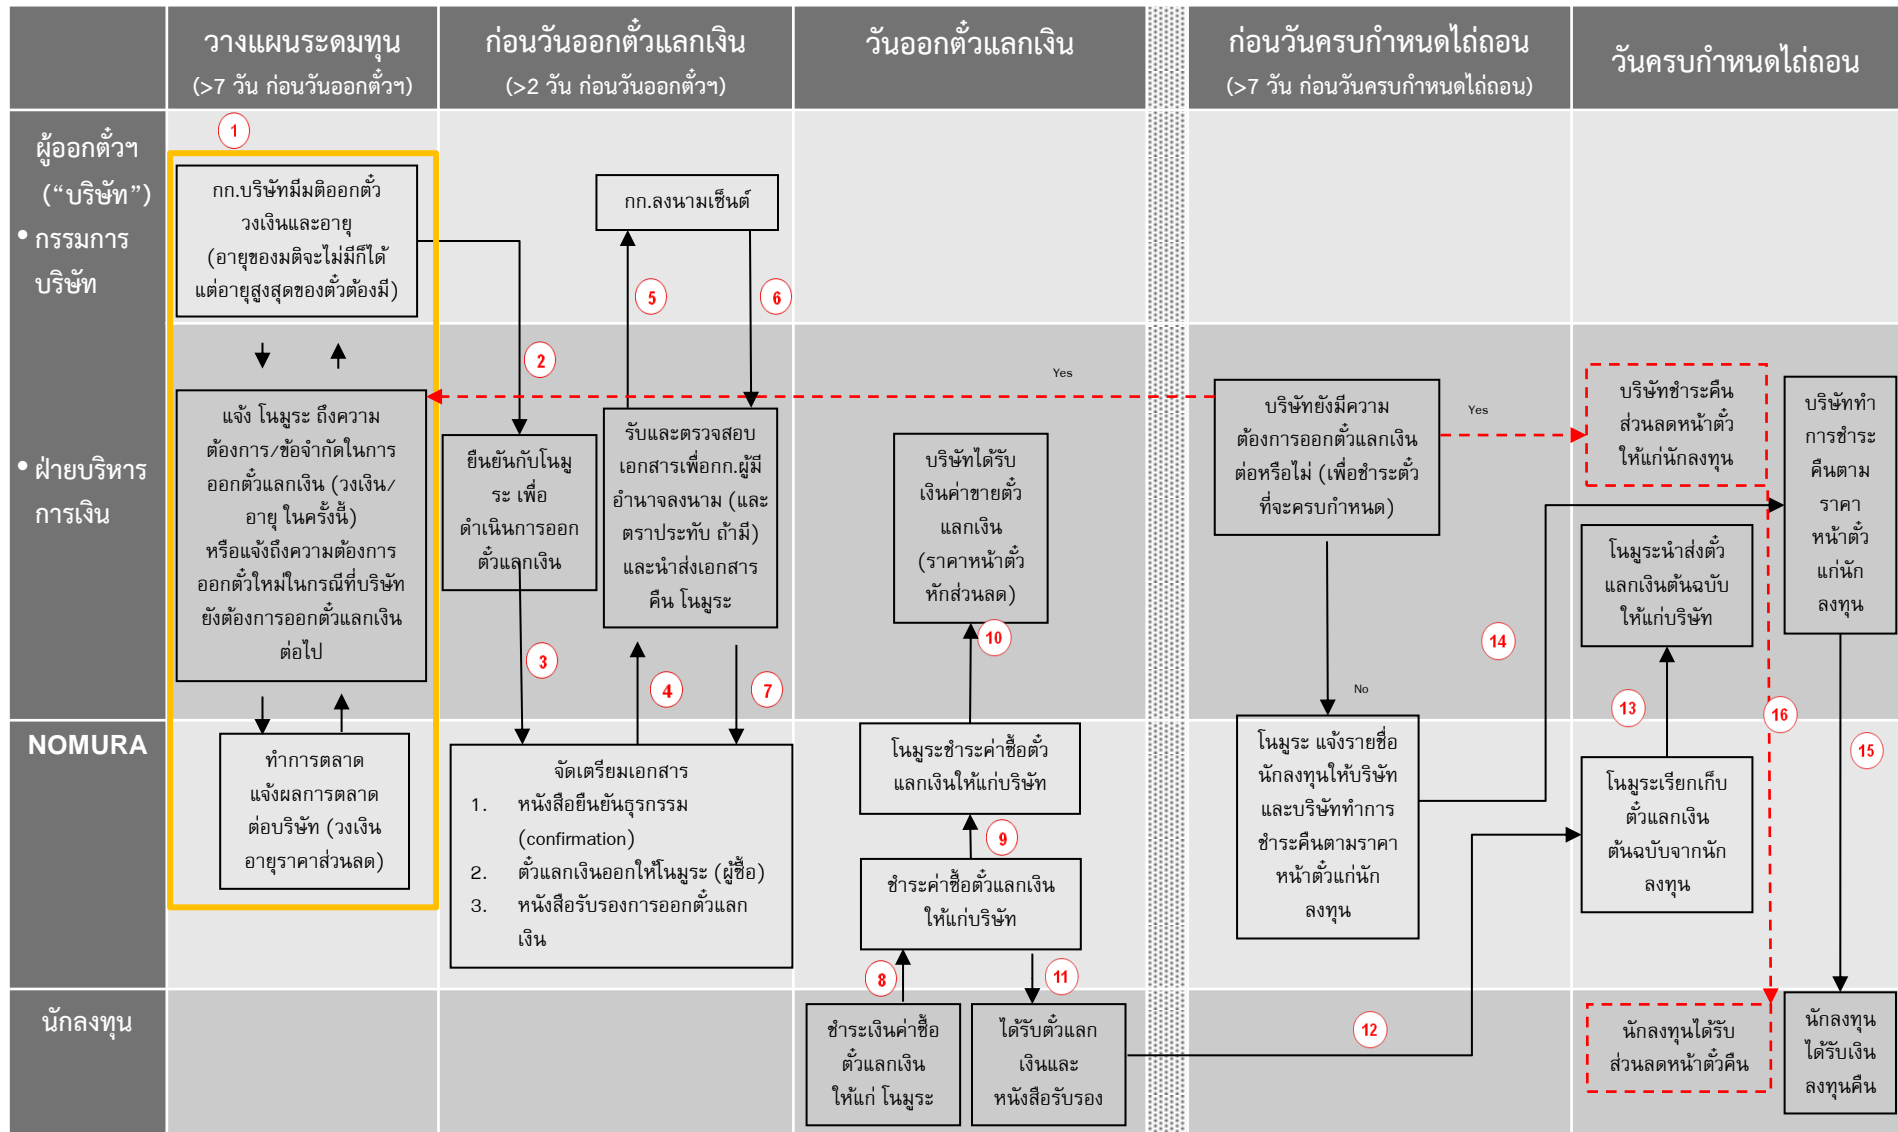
| | วางแผนระดมทุน (>7 วัน ก่อนวันออกตั๋วฯ) | ก่อนวันออกตั๋วแลกเงิน (>2 วัน ก่อนวันออกตั๋วฯ) | วันออกตั๋วแลกเงิน | ก่อนวันครบกำหนดไถ่ถอน (>7 วัน ก่อนวันครบกำหนดไถ่ถอน) | วันครบกำหนดไถ่ถอน |
|---|---|---|---|---|---|

ผู้ออกตั๋วฯ (“บริษัท”)
• กรรมการบริษัท

• ฝ่ายบริหารการเงิน

NOMURA

นักลงทุน

1

กก.บริษัทมีมติออกตั๋ว วงเงินและอายุ (อายุของมติจะไม่มีก็ได้ แต่อายุสูงสุดของตั๋วต้องมี)

แจ้ง โนมูระ ถึงความต้องการ/ข้อจำกัดในการออกตั๋วแลกเงิน (วงเงิน/อายุ ในครั้งนี้) หรือแจ้งถึงความต้องการออกตั๋วใหม่ในกรณีที่บริษัทยังต้องการออกตั๋วแลกเงินต่อไป

ทำการตลาด แจ้งผลการตลาดต่อบริษัท (วงเงิน อายุราคาส่วนลด)

2

ยืนยันกับโนมูระ เพื่อดำเนินการออกตั๋วแลกเงิน

3

กก.ลงนามเซ็นต์

5

6

รับและตรวจสอบเอกสารเพื่อกก.ผู้มีอำนาจลงนาม (และตราประทับ ถ้ามี) และนำส่งเอกสารคืน โนมูระ

4

7

จัดเตรียมเอกสาร
1. หนังสือยืนยันธุรกรรม (confirmation)
2. ตั๋วแลกเงินออกให้โนมูระ (ผู้ซื้อ)
3. หนังสือรับรองการออกตั๋วแลกเงิน

บริษัทได้รับเงินค่าขายตั๋วแลกเงิน (ราคาหน้าตั๋วหักส่วนลด)

10

โนมูระชำระค่าซื้อตั๋วแลกเงินให้แก่บริษัท

9

ชำระค่าซื้อตั๋วแลกเงินให้แก่บริษัท

8

11

ชำระเงินค่าซื้อตั๋วแลกเงินให้แก่ โนมูระ

ได้รับตั๋วแลกเงินและหนังสือรับรอง

Yes

บริษัทยังมีความต้องการออกตั๋วแลกเงินต่อหรือไม่ (เพื่อชำระตั๋วที่จะครบกำหนด)

Yes

No

โนมูระ แจ้งรายชื่อนักลงทุนให้บริษัท และบริษัททำการชำระคืนตามราคาหน้าตั๋วแก่นักลงทุน

12

14

บริษัทชำระคืนส่วนลดหน้าตั๋วให้แก่นักลงทุน

โนมูระนำส่งตั๋วแลกเงินต้นฉบับให้แก่บริษัท

13

โนมูระเรียกเก็บตั๋วแลกเงินต้นฉบับจากนักลงทุน

16

นักลงทุนได้รับส่วนลดหน้าตั๋วคืน

บริษัททำการชำระคืนตามราคาหน้าตั๋วแก่นักลงทุน

15

นักลงทุนได้รับเงินลงทุนคืน